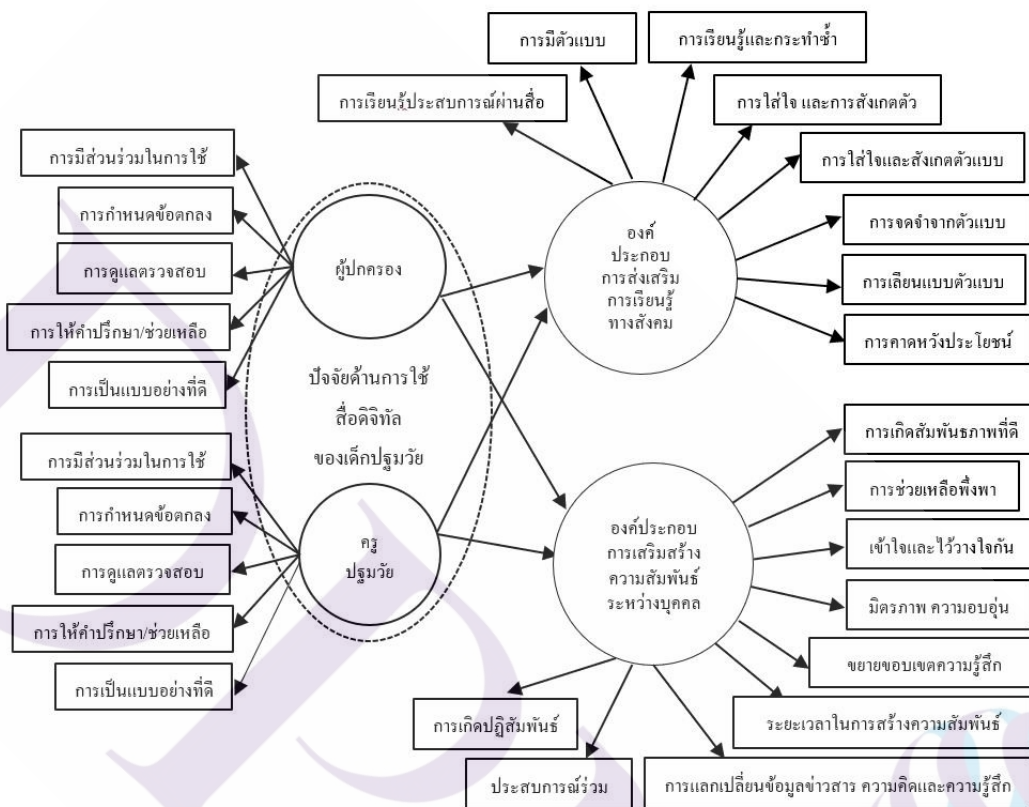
การมีตัวแบบ

การเรียนรู้และกระทำซ้ำ

การเรียนรู้ประสบการณ์ผ่านสื่อ

การใส่ใจ และการสังเกตตัว

การใส่ใจและสังเกตตัวแบบ

การจดจำจากตัวแบบ

การเลียนแบบตัวแบบ

การคาดหวังประโยชน์

การมีส่วนร่วมในการใช้

การกำหนดข้อตกลง

การดูแลตรวจสอบ

การให้คำปรึกษา/ช่วยเหลือ

การเป็นแบบอย่างที่ดี

ผู้ปกครอง

ปัจจัยด้านการใช้ สื่อดิจิทัล ของเด็กปฐมวัย

ครู ปฐมวัย

องค์ประกอบ การส่งเสริม การเรียนรู้ ทางสังคม

องค์ประกอบ การเสริมสร้าง ความสัมพันธ์ ระหว่างบุคคล

การมีส่วนร่วมในการใช้

การกำหนดข้อตกลง

การดูแลตรวจสอบ

การให้คำปรึกษา/ช่วยเหลือ

การเป็นแบบอย่างที่ดี

การเกิดสัมพันธภาพที่ดี

การช่วยเหลือพึ่งพา

เข้าใจและไว้วางใจกัน

มิตรภาพ ความอบอุ่น

ขยายขอบเขตความรู้สึก

ระยะเวลาในการสร้างความสัมพันธ์

การเกิดปฏิสัมพันธ์

ประสบการณ์ร่วม

การแลกเปลี่ยนข้อมูลข่าวสาร ความคิดและความรู้สึก